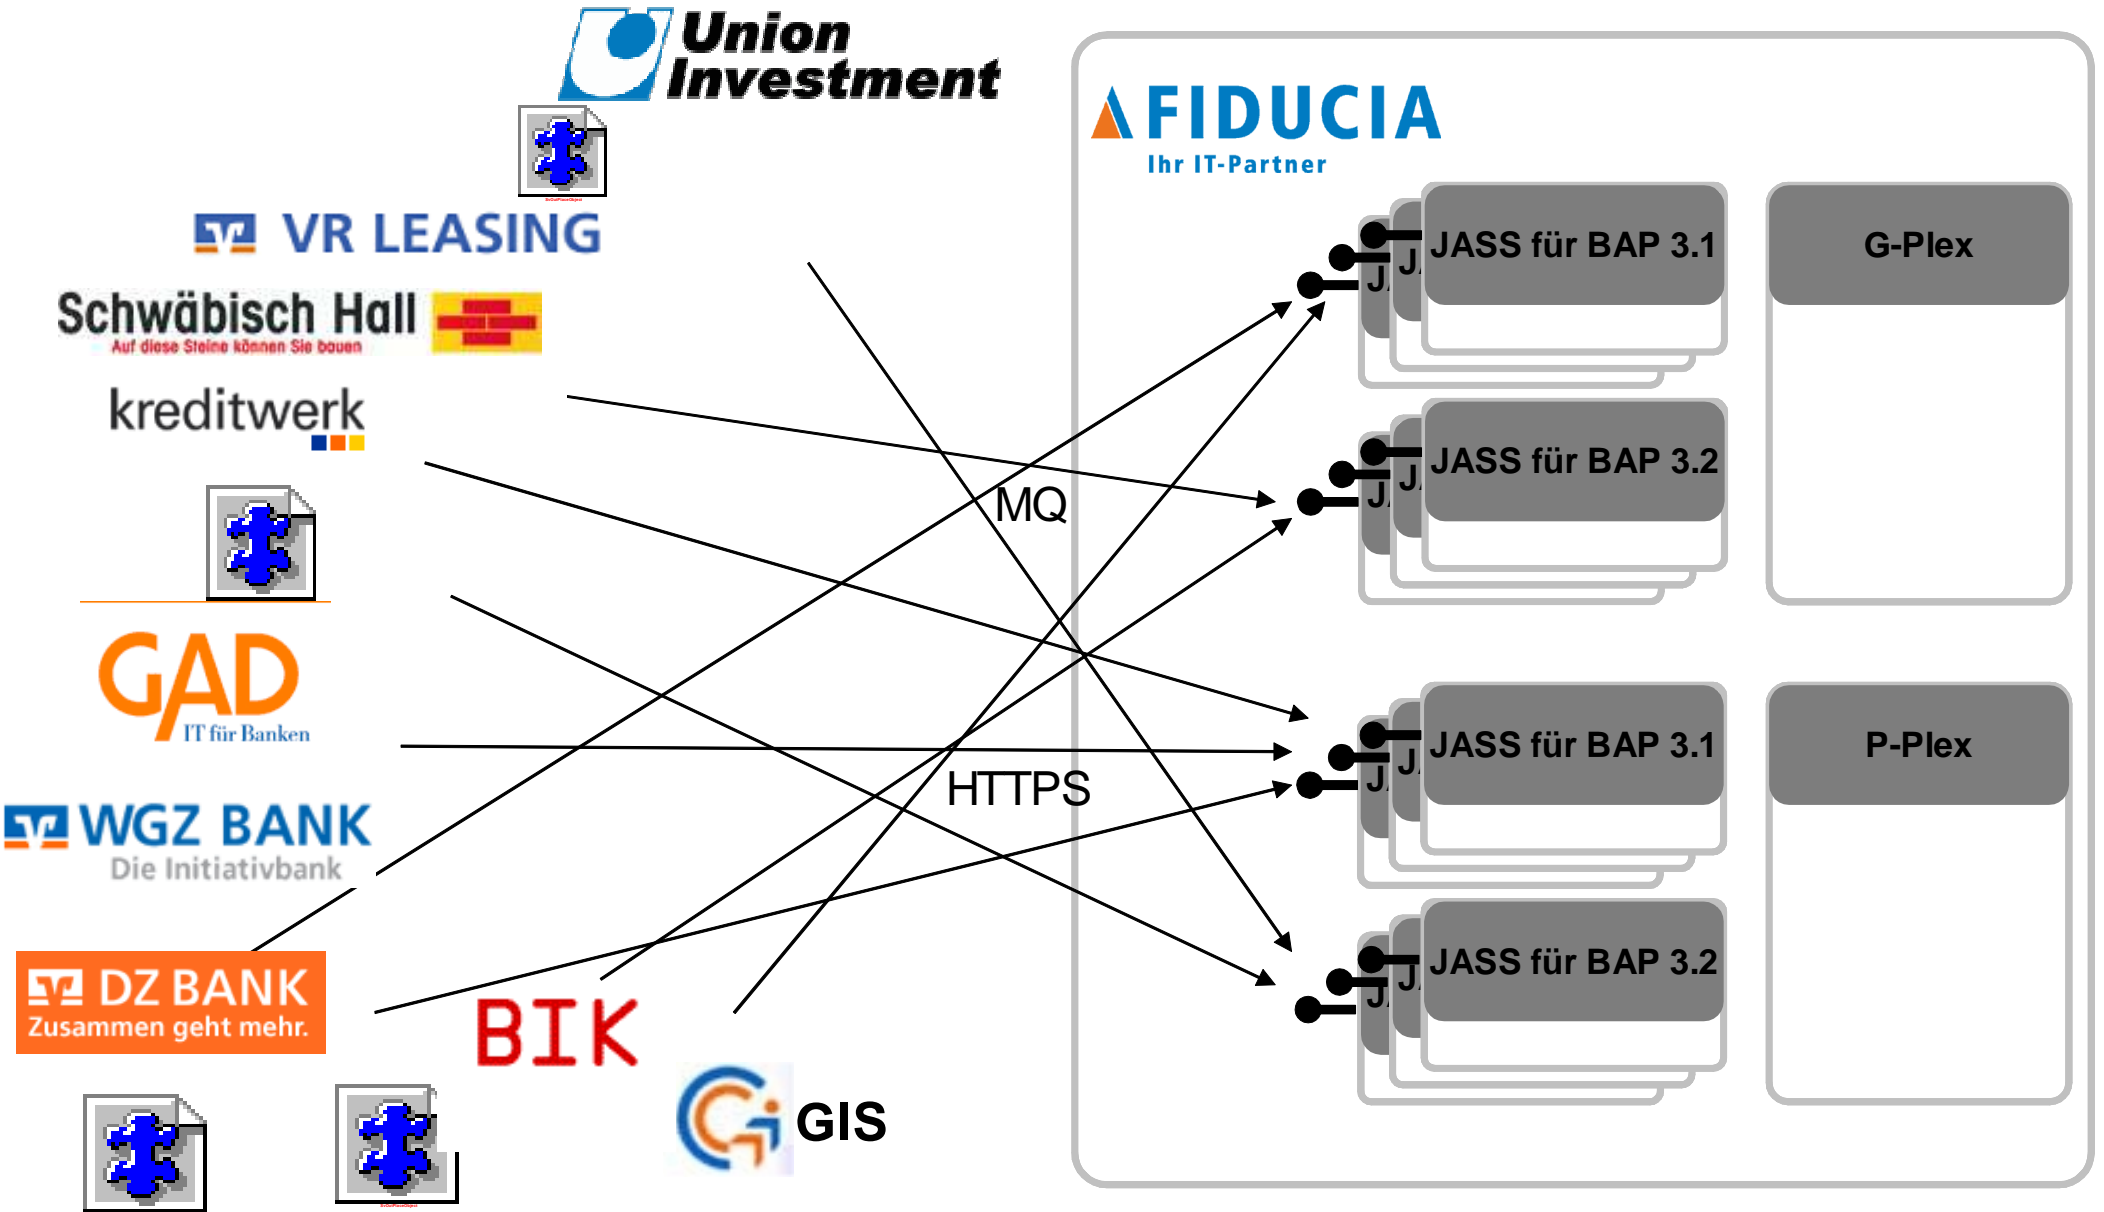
Union Investment

VR LEASING

Schwäbisch Hall
Auf diese Steine können Sie bauen

kreditwerk

GAD
IT für Banken

WGZ BANK
Die Initiativbank

DZ BANK
Zusammen geht mehr.

BIK

GIS

MQ

HTTPS

FIDUCIA
Ihr IT-Partner

J/
J/
JASS für BAP 3.1

J/
J/
JASS für BAP 3.2

J/
J/
JASS für BAP 3.1

J/
J/
JASS für BAP 3.2

G-Plex

P-Plex